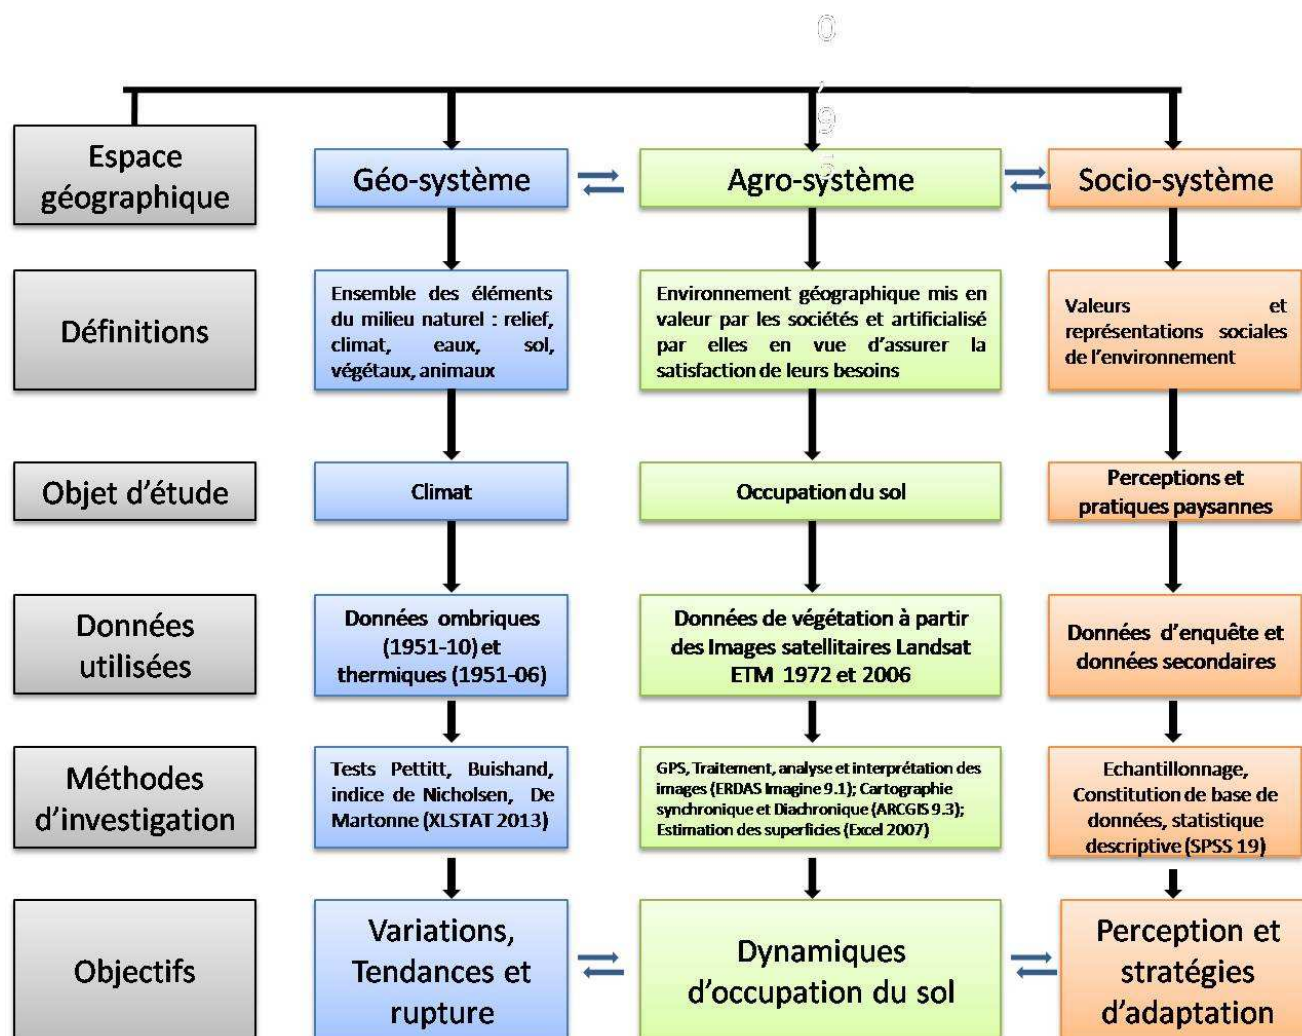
Espace géographique

Géo-système

Agro-système

Socio-système

Définitions

Ensemble des éléments du milieu naturel : relief, climat, eaux, sol, végétaux, animaux

Environnement géographique mis en valeur par les sociétés et artificialisé par elles en vue d'assurer la satisfaction de leurs besoins

Valeurs et représentations sociales de l'environnement

Objet d'étude

Climat

Occupation du sol

Perceptions et pratiques paysannes

Données utilisées

Données ombriques (1951-10) et thermiques (1951-06)

Données de végétation à partir des Images satellitaires Landsat ETM 1972 et 2006

Données d'enquête et données secondaires

Méthodes d'investigation

Tests Pettitt, Buishand, indice de Nicholsen, De Martonne (XLSTAT 2013)

GPS, Traitement, analyse et interprétation des images (ERDAS Imagine 9.1); Cartographie synchronique et Diachronique (ARCGIS 9.3); Estimation des superficies (Excel 2007)

Echantillonnage, Constitution de base de données, statistique descriptive (SPSS 19)

Objectifs

Variations, Tendances et rupture

Dynamiques d'occupation du sol

Perception et stratégies d'adaptation